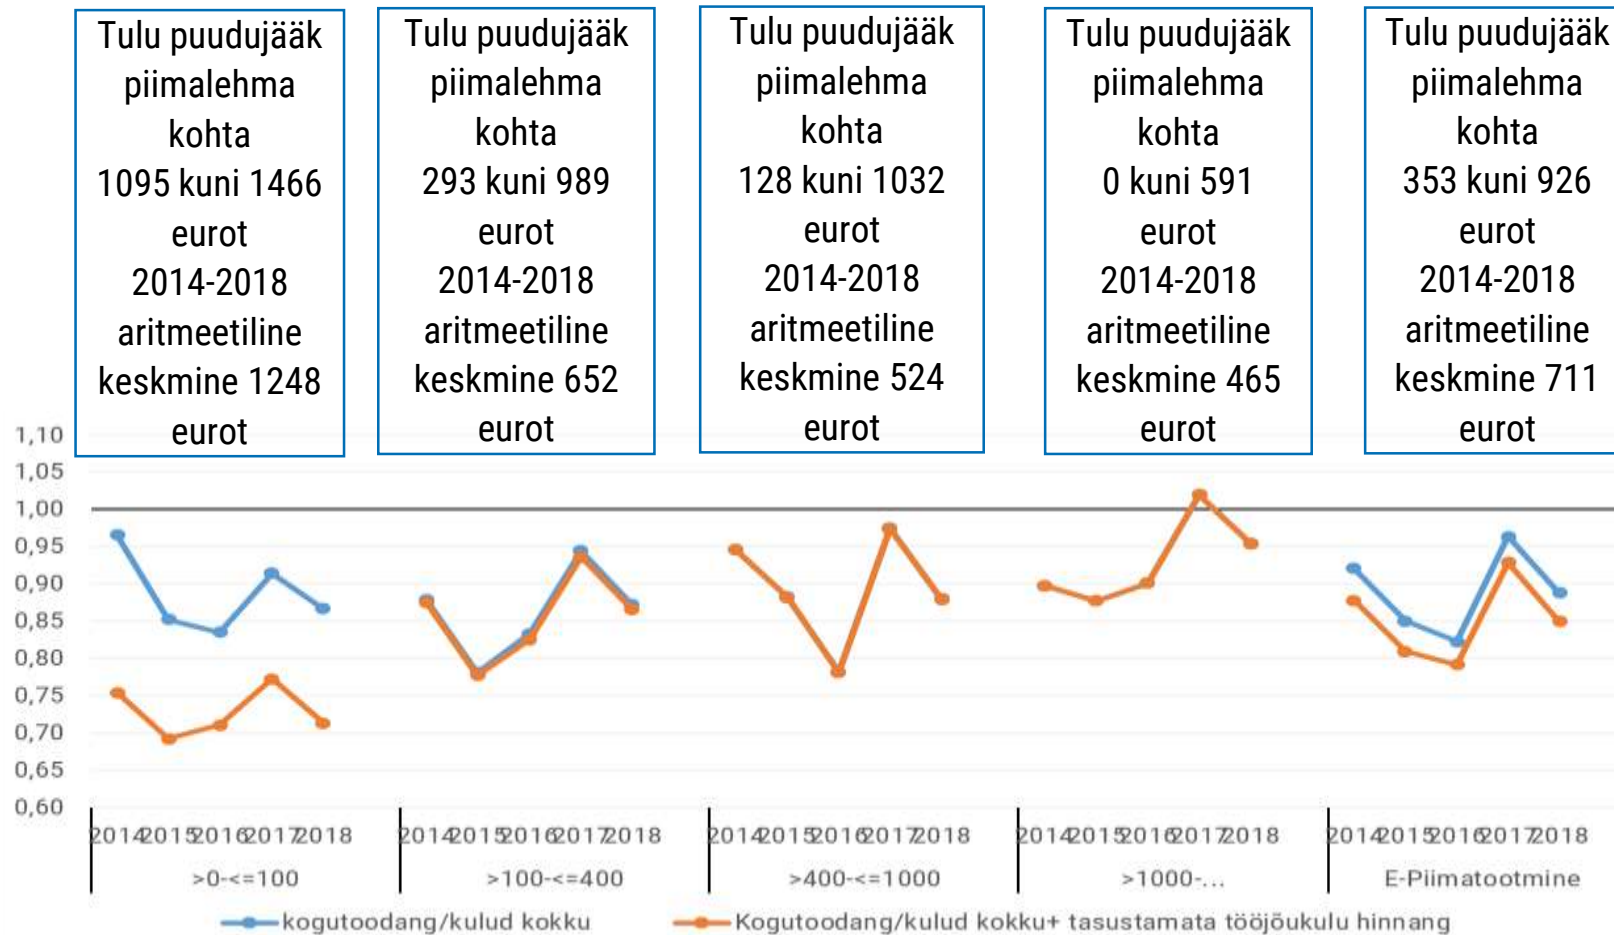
Tulu puudujääk piimalehma kohta 1095 kuni 1466 eurot 2014-2018 aritmeetiline keskmine 1248 eurot

Tulu puudujääk piimalehma kohta 293 kuni 989 eurot 2014-2018 aritmeetiline keskmine 652 eurot

Tulu puudujääk piimalehma kohta 128 kuni 1032 eurot 2014-2018 aritmeetiline keskmine 524 eurot

Tulu puudujääk piimalehma kohta 0 kuni 591 eurot 2014-2018 aritmeetiline keskmine 465 eurot

Tulu puudujääk piimalehma kohta 353 kuni 926 eurot 2014-2018 aritmeetiline keskmine 711 eurot

1,10
1,05
1,00
0,95
0,90
0,85
0,80
0,75
0,70
0,65
0,60

2014 2015 2016 2017 2018
>0-<=100

2014 2015 2016 2017 2018
>100-<=400

2014 2015 2016 2017 2018
>400-<=1000

2014 2015 2016 2017 2018
>1000-...

2014 2015 2016 2017 2018
E-Piimatootmine

kogutoodang/kulud kokku
Kogutoodang/kulud kokku+ tasustamata tööjõukulu hinnang